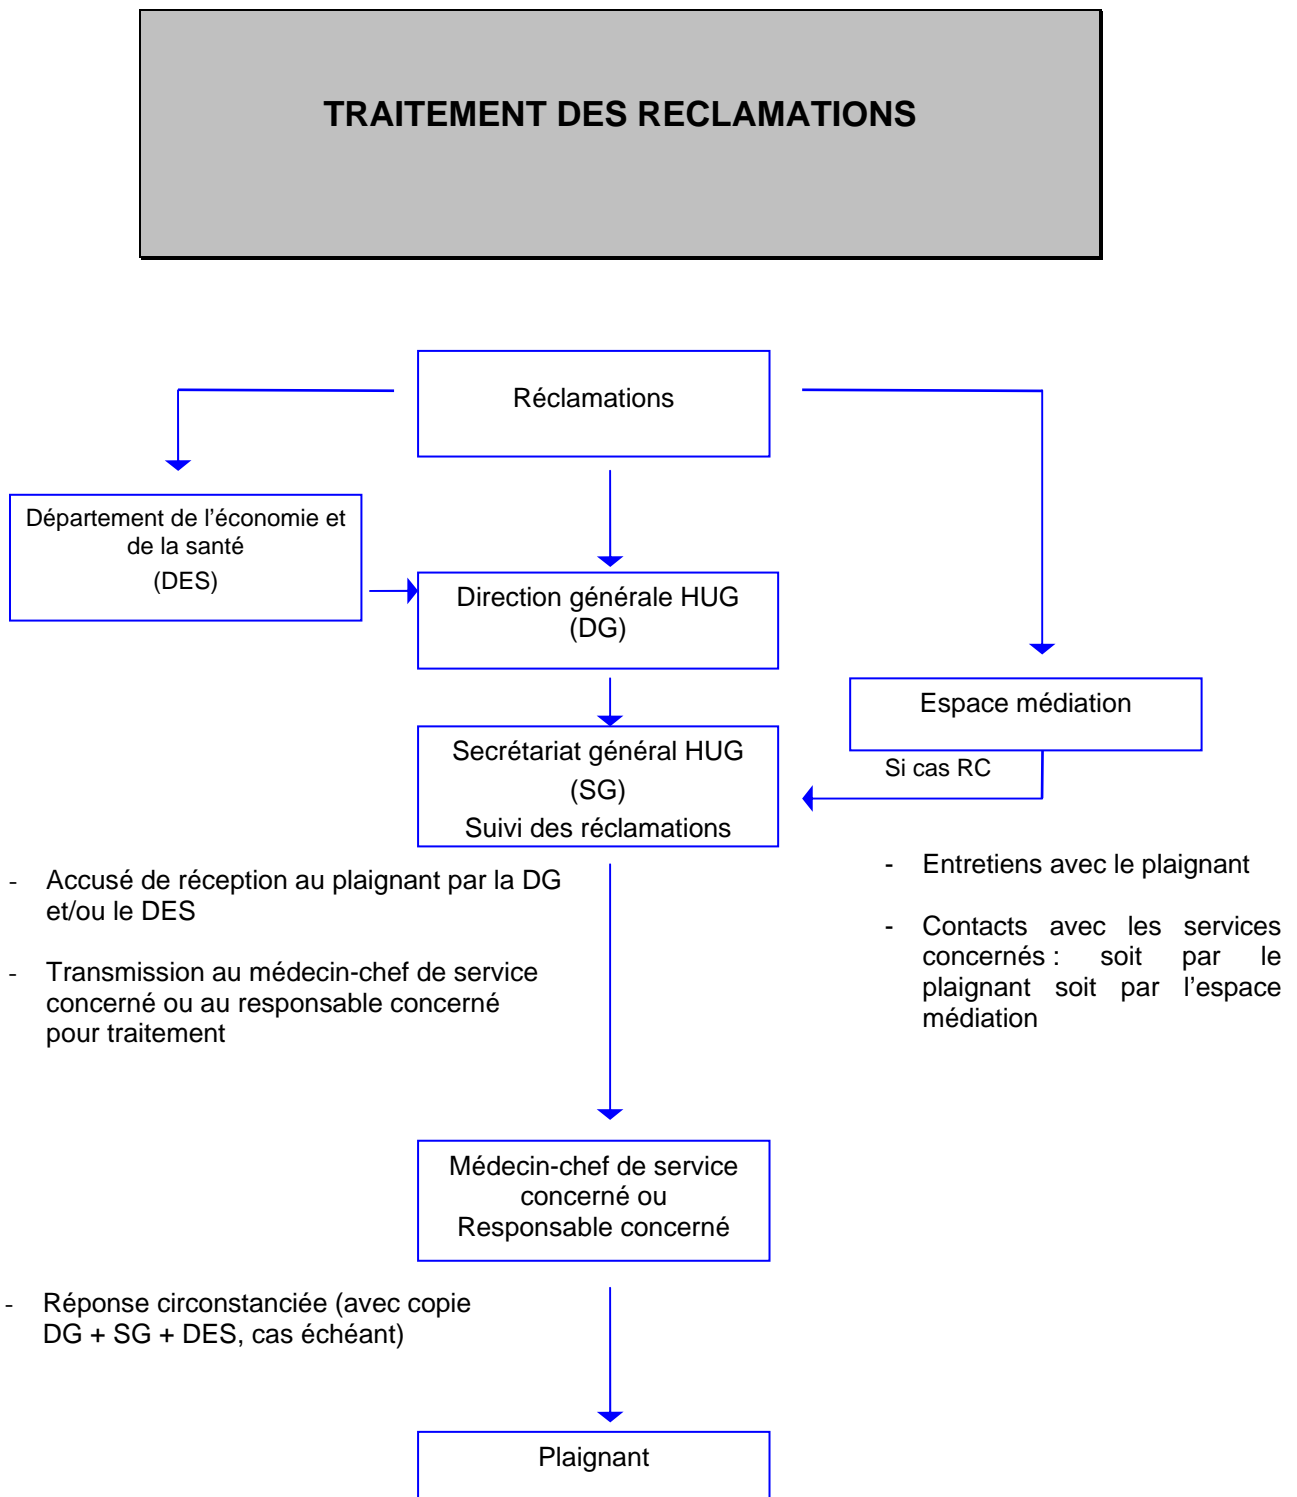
TRAITEMENT DES RECLAMATIONS

Réclamations

Département de l'économie et de la santé
(DES)

Direction générale HUG
(DG)

Espace médiation

Si cas RC

Secrétariat général HUG
(SG)
Suivi des réclamations

- Accusé de réception au plaignant par la DG et/ou le DES

- Transmission au médecin-chef de service concerné ou au responsable concerné pour traitement

- Entretiens avec le plaignant

- Contacts avec les services concernés : soit par le plaignant soit par l'espace médiation

Médecin-chef de service concerné ou
Responsable concerné

- Réponse circonstanciée (avec copie DG + SG + DES, cas échéant)

Plaignant